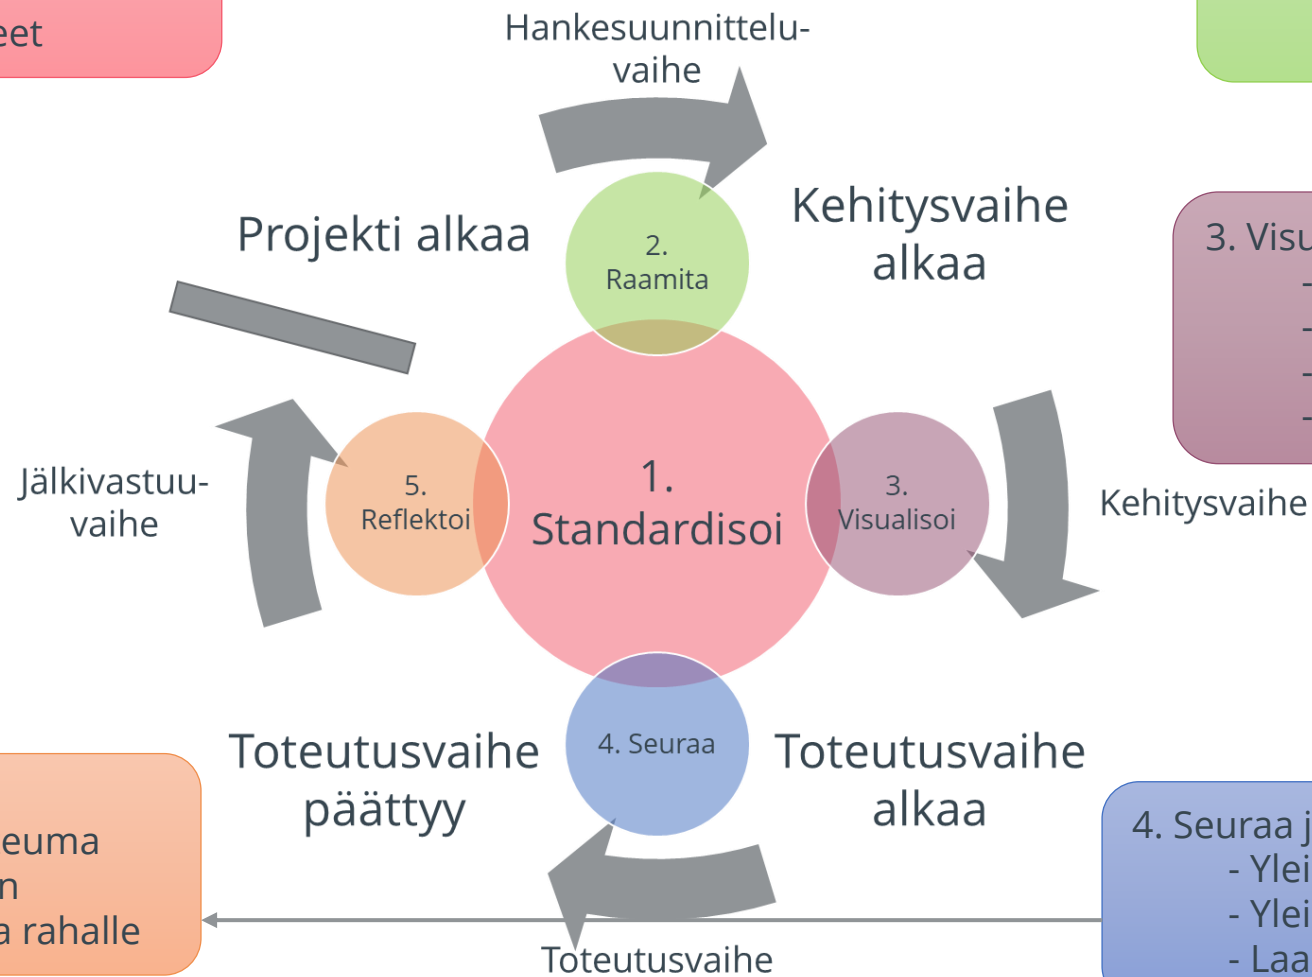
eet

Hankesuunnittelu-vaihe

Projekti alkaa

2. Raamita

Kehitysvaihe alkaa

3. Visu
-
-
-
-

Jälkivastuu-vaihe

5. Reflektoi

1. Standardisoi

3. Visualisoi

Kehitysvaihe

Toteutusvaihe päättyy

4. Seuraa

Toteutusvaihe alkaa

euma
n
a rahalle

4. Seuraa j
- Ylei
- Ylei
- Laa

Toteutusvaihe